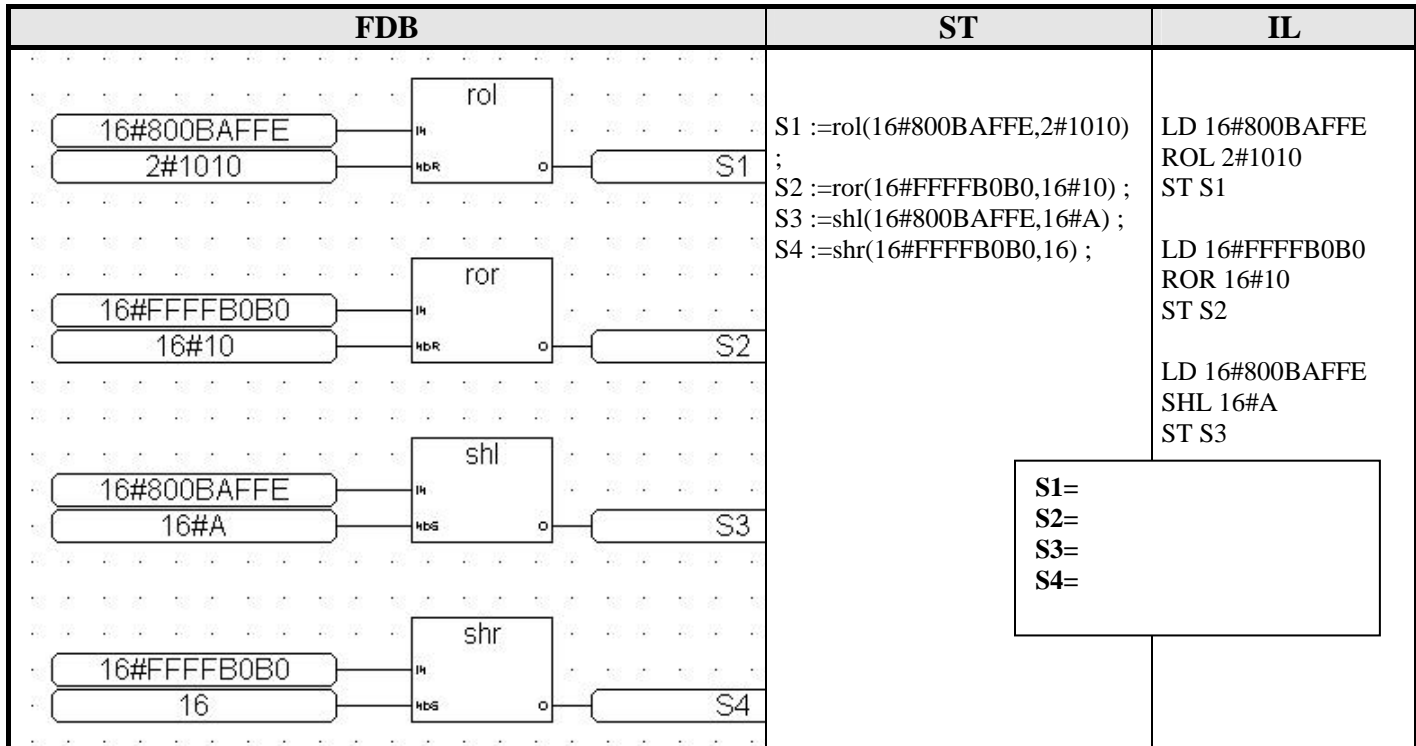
| FDB | ST | IL |
|---|---|---|
| rol<br>16#800BAFFE — IN<br>2#1010 — NBR<br>O — S1<br><br>ror<br>16#FFFFB0B0 — IN<br>16#10 — NBR<br>O — S2<br><br>shl<br>16#800BAFFE — IN<br>16#A — NBS<br>O — S3<br><br>shr<br>16#FFFFB0B0 — IN<br>16 — NBS<br>O — S4 | S1 :=rol(16#800BAFFE,2#1010) ;<br>S2 :=ror(16#FFFFB0B0,16#10) ;<br>S3 :=shl(16#800BAFFE,16#A) ;<br>S4 :=shr(16#FFFFB0B0,16) ; | LD 16#800BAFFE<br>ROL 2#1010<br>ST S1<br><br>LD 16#FFFFB0B0<br>ROR 16#10<br>ST S2<br><br>LD 16#800BAFFE<br>SHL 16#A<br>ST S3 |

**S1=**
**S2=**
**S3=**
**S4=**